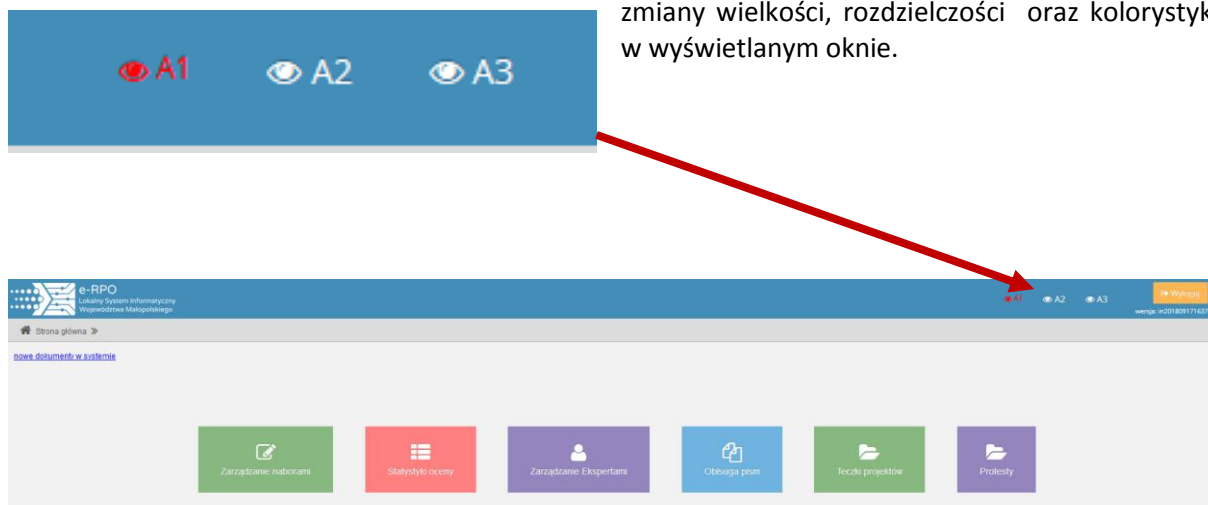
A1 A2 A3

zmiany wielkości, rozdzielczości oraz kolorystyk w wyświetlanym oknie.

e-RPO
Lokalny System Informatyczny Województwa Małopolskiego

A1 A2 A3

Wyloguj
wersja: m201809171637

Strona główna »

nowe dokumenty w systemie

Zarządzanie naborami

Statystyki oceny

Zarządzanie Ekspertami

Obsługa pism

Teczki projektów

Protesty